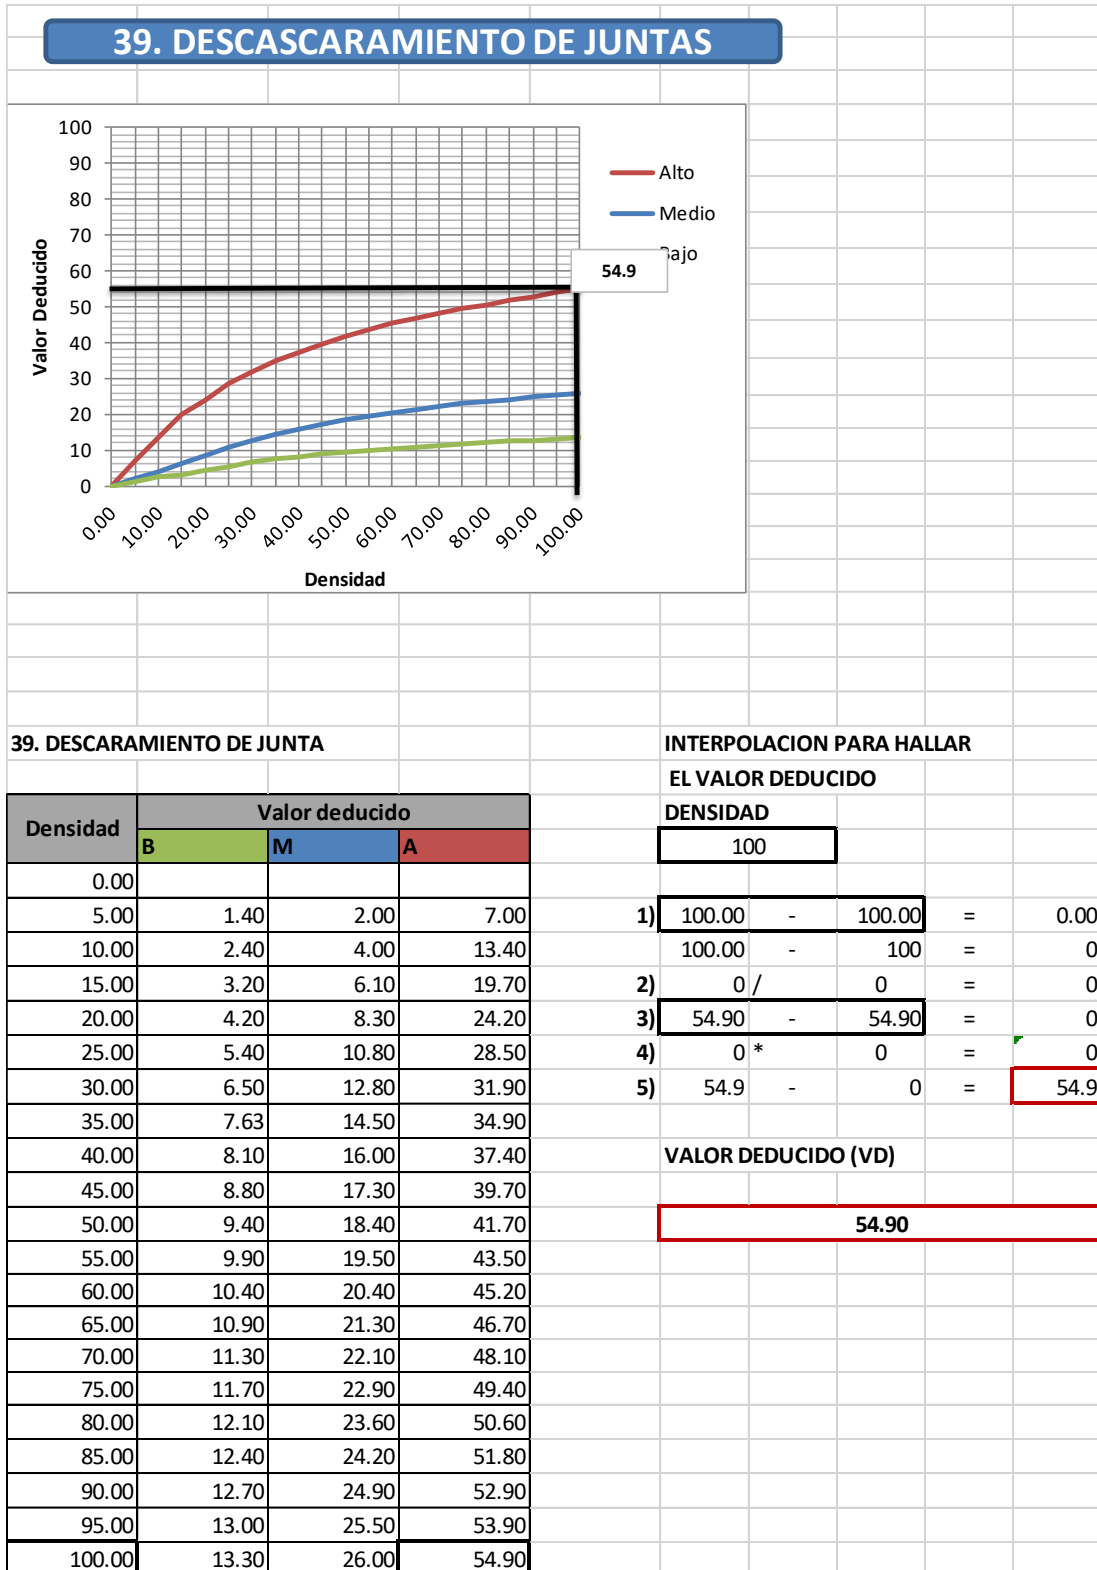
39. DESCASCARAMIENTO DE JUNTAS

100
90
80
70
60
50
40
30
20
10
0

Valor Deducido

0.00 10.00 20.00 30.00 40.00 50.00 60.00 70.00 80.00 90.00 100.00

Densidad

Alto
Medio
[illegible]ajo
54.9

39. DESCARAMIENTO DE JUNTA

| Densidad | Valor deducido | | |
|---|---|---|---|
| | B | M | A |
| 0.00 | | | |
| 5.00 | 1.40 | 2.00 | 7.00 |
| 10.00 | 2.40 | 4.00 | 13.40 |
| 15.00 | 3.20 | 6.10 | 19.70 |
| 20.00 | 4.20 | 8.30 | 24.20 |
| 25.00 | 5.40 | 10.80 | 28.50 |
| 30.00 | 6.50 | 12.80 | 31.90 |
| 35.00 | 7.63 | 14.50 | 34.90 |
| 40.00 | 8.10 | 16.00 | 37.40 |
| 45.00 | 8.80 | 17.30 | 39.70 |
| 50.00 | 9.40 | 18.40 | 41.70 |
| 55.00 | 9.90 | 19.50 | 43.50 |
| 60.00 | 10.40 | 20.40 | 45.20 |
| 65.00 | 10.90 | 21.30 | 46.70 |
| 70.00 | 11.30 | 22.10 | 48.10 |
| 75.00 | 11.70 | 22.90 | 49.40 |
| 80.00 | 12.10 | 23.60 | 50.60 |
| 85.00 | 12.40 | 24.20 | 51.80 |
| 90.00 | 12.70 | 24.90 | 52.90 |
| 95.00 | 13.00 | 25.50 | 53.90 |
| 100.00 | 13.30 | 26.00 | 54.90 |

INTERPOLACION PARA HALLAR
EL VALOR DEDUCIDO
DENSIDAD
100

| | | | | | |
|---|---|---|---|---|---|
| 1) | 100.00 | - | 100.00 | = | 0.00 |
| | 100.00 | - | 100 | = | 0 |
| 2) | 0 | / | 0 | = | 0 |
| 3) | 54.90 | - | 54.90 | = | 0 |
| 4) | 0 | * | 0 | = | 0 |
| 5) | 54.9 | - | 0 | = | 54.9 |

VALOR DEDUCIDO (VD)

54.90